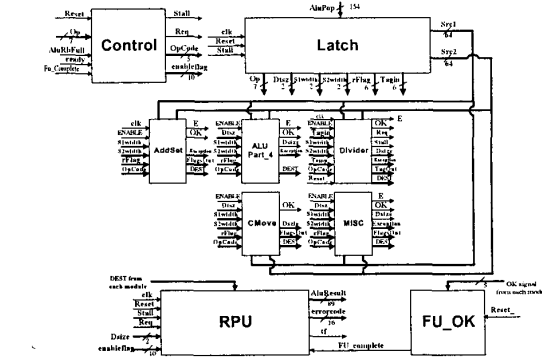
Reset
Op
7
AluRbFull
ready
Fu_Complete
Control
Stall
Req
OpCode
5
enableflag
10
AluPop
154
clk
Reset
Stall
Latch
Src1
64
Src2
64
Op
7
Dsz
2
S1width
2
S2width
2
rFlag
6
Tagin
6
E
clk
ENABLE
S1width
S2width
rFlag
OpCode
AddSet
OK
Dsz
Exception
Flags_Out
DEST
ENABLE
Dsz
S1width
S2width
rFlag
OpCode
ALU Part_4
OK
Dsize
Exception
Flags_Out
DEST
clk
Tagin
S1width
S2width
Tagin
Dsz
Reset
Divider
OK
Req
Stall
Dsize
Exception
TagOut
DEST
ENABLE
Dsz
S1width
S2width
rFlag
OpCode
CMove
OK
Dsize
Flags_Out
DEST
ENABLE
S1width
S2width
rFlag
OpCode
MISC
OK
Dsize
Exception
Flags_Out
DEST
DEST from each module
clk
Reset
Stall
Req
Dsize
enableflag
10
RPU
AluResult
89
errorcode
16
tf
FU_complete
5
OK signal from each track
Reset_
FU_OK